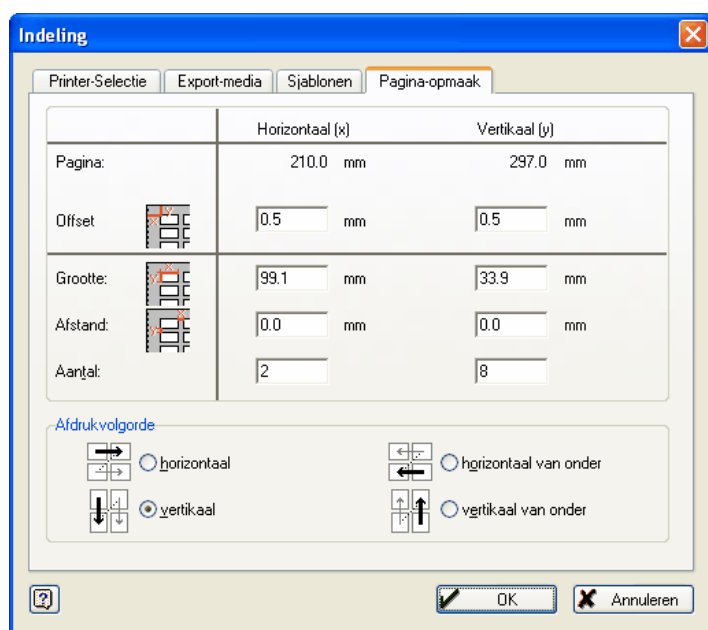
Indeling

Printer-Selectie | Export-media | Sjablonen | Pagina-opmaak

| | Horizontaal (x) | | Vertikaal (y) | |
|---|---|---|---|---|
| Pagina: | 210.0 | mm | 297.0 | mm |
| Offset | 0.5 | mm | 0.5 | mm |
| Grootte: | 99.1 | mm | 33.9 | mm |
| Afstand: | 0.0 | mm | 0.0 | mm |
| Aantal: | 2 | | 8 | |

Afdrukvolgorde

horizontaal

horizontaal van onder

vertikaal

vertikaal van onder

OK

Annuleren